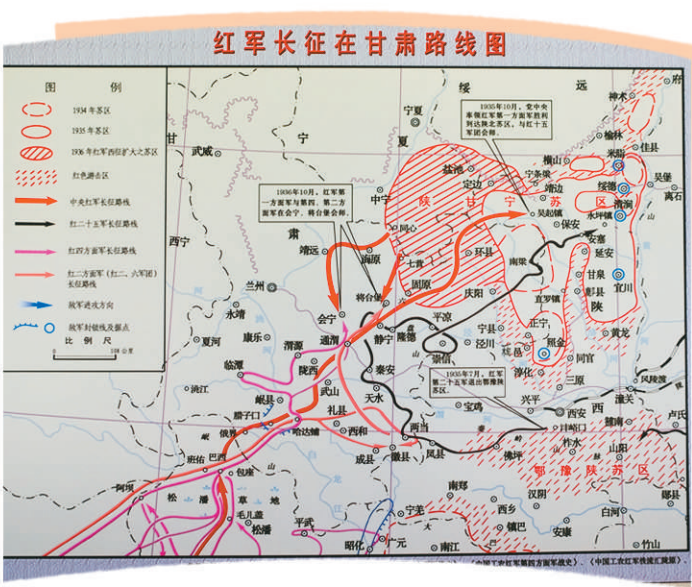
红军长征在甘肃路线图

图例
1934年苏区
1935年苏区
1936年红军西征扩大之苏区
红色游击区
中央红军长征路线
红二十五军长征路线
红四方面军长征路线
红二方面军（红二、六军团）长征路线
敌军进攻方向
敌军封锁线及据点
比例尺

1935年10月，党中央率领红军第一方面军胜利到达陕北吴起镇，与红十五军团会师。

1936年10月，红军第一方面军与第四、第二方面军在会宁、将台堡会师。

1935年7月，红军第二十五军进出鄂豫陕苏区。

宁夏 绥 神木 甘 武威 宁 夏 盐池 定边 宁条梁 横山 米脂 佳县 榆林 吴堡 绥德 清涧 离石 中宁 陕 甘 宁 苏 区 吴起镇 靖边 永坪镇 西宁 肃 同心 保安 安塞 靖远 海原 七营 环县 南梁 延安 甘泉 兰州 固原 庆阳 富县 宜川 将台堡 直罗镇 永靖 会宁 平凉 宁县 康乐 通渭 静宁 庄浪 正宁 栒邑 照金 临洮 夏河 漳县 陇西 泾川 旬邑 淳化 同官 三原 黄龙 甘 渭源 通渭 秦安 兴平 蒲城 临潭 岷县 武山 天水 宝鸡 西安 西 潼关 华县 渭南 卢氏 腊子口 礼县 两当 周至 哈达铺 西和 凤县 佛坪 山阳 洛南 俄界 洮 成县 徽县 镇安 柞水 班佑 巴西 迭部 包座 康县 留坝 鄂 豫 陕 苏 区 商南 阿坝 松 潘 草 地 毛儿盖 松潘 平武 南郑 城固 洋县 西乡 汉阴 旬阳 安康 镇巴 竹山 昭化 广元 南江 宁羌

（中国工农红军第四方面军战史）（中国工农红军长征史画册）